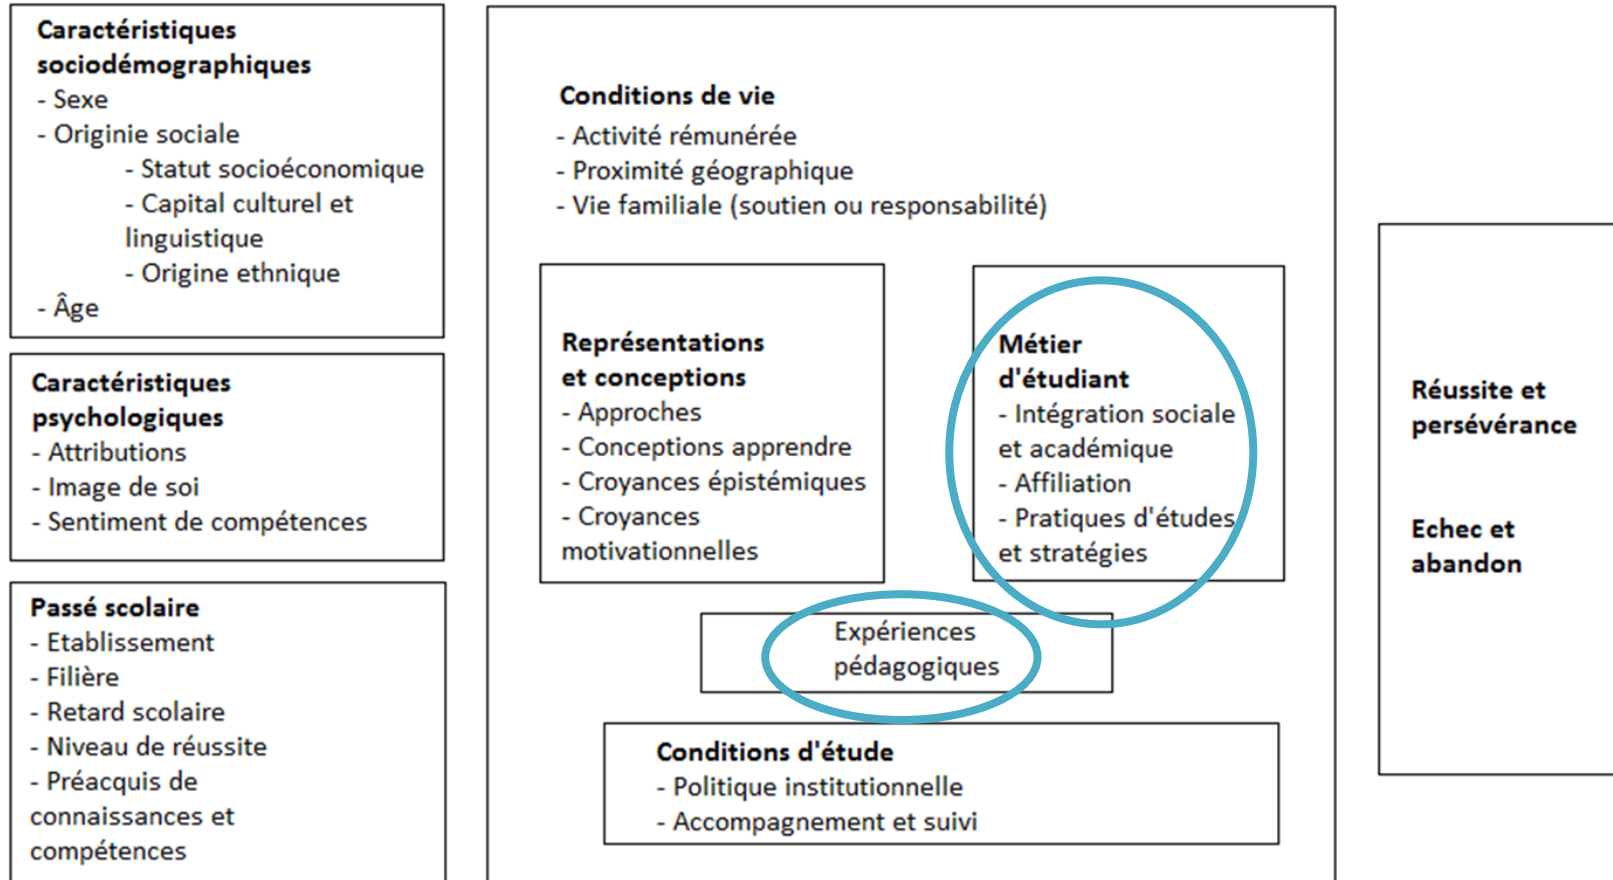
Caractéristiques sociodémographiques
- Sexe
- Originie sociale
- Statut socioéconomique
- Capital culturel et linguistique
- Origine ethnique
- Âge

Caractéristiques psychologiques
- Attributions
- Image de soi
- Sentiment de compétences

Passé scolaire
- Etablissement
- Filière
- Retard scolaire
- Niveau de réussite
- Préacquis de connaissances et compétences

Conditions de vie
- Activité rémunérée
- Proximité géographique
- Vie familiale (soutien ou responsabilité)

Représentations et conceptions
- Approches
- Conceptions apprendre
- Croyances épistémiques
- Croyances motivationnelles

Métier d'étudiant
- Intégration sociale et académique
- Affiliation
- Pratiques d'études et stratégies

Expériences pédagogiques

Conditions d'étude
- Politique institutionnelle
- Accompagnement et suivi

Réussite et persévérance

Echec et abandon